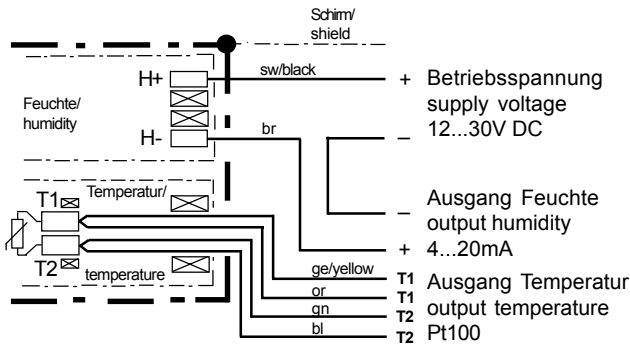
Schirm/
shield

H+

sw/black

+ Betriebsspannung
supply voltage
12...30V DC

Feuchte/
humidity

H-

br

–

– Ausgang Feuchte
output humidity

+ 4...20mA

T1

Temperatur/

T2

temperature

ge/yellow

or

gn

bl

T1 Ausgang Temperatur
T1 output temperature
T2 Pt100
T2